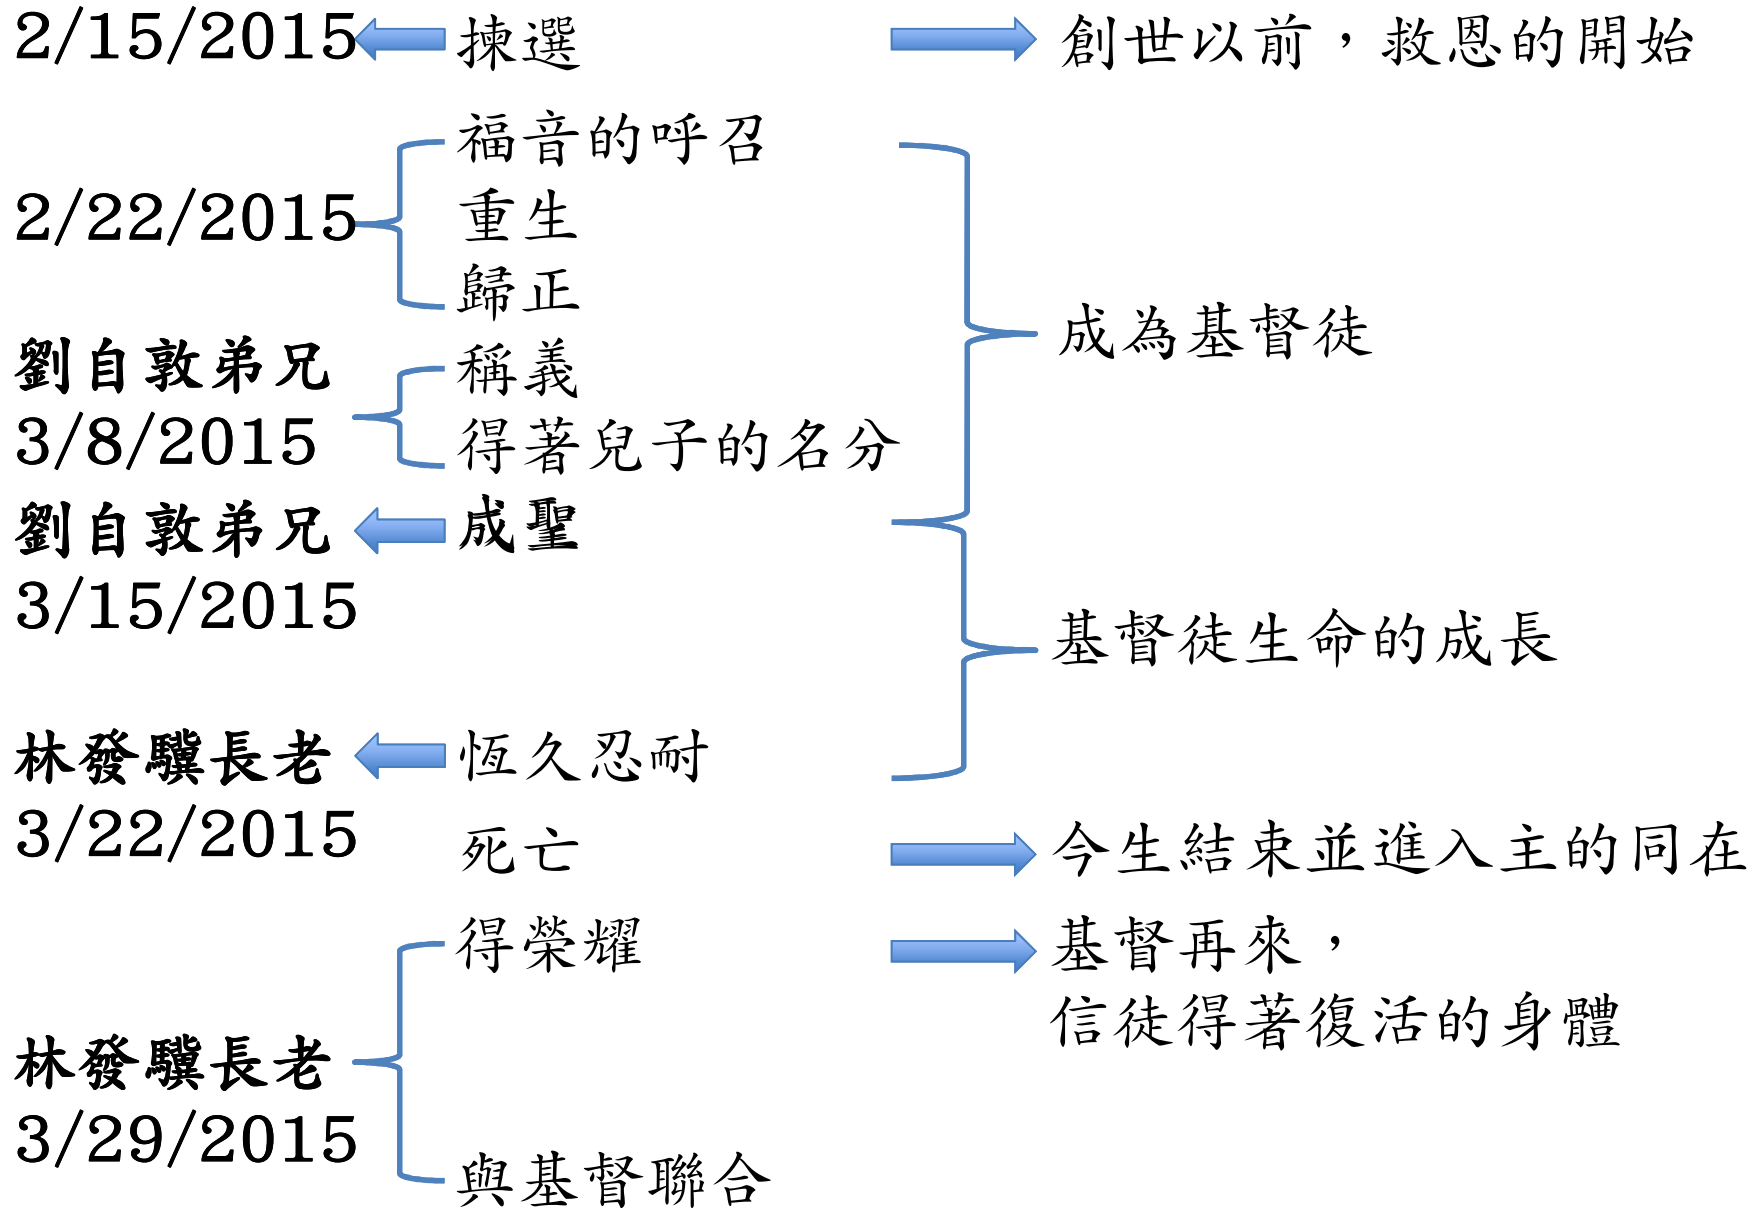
2/15/2015 揀選 創世以前，救恩的開始

2/22/2015
福音的呼召
重生
歸正

成為基督徒

劉自敦弟兄
3/8/2015
稱義
得著兒子的名分

劉自敦弟兄
3/15/2015
成聖

基督徒生命的成長

林發驥長老
3/22/2015
恆久忍耐

死亡 今生結束並進入主的同在

林發驥長老
3/29/2015
得榮耀
與基督聯合

基督再來，
信徒得著復活的身體